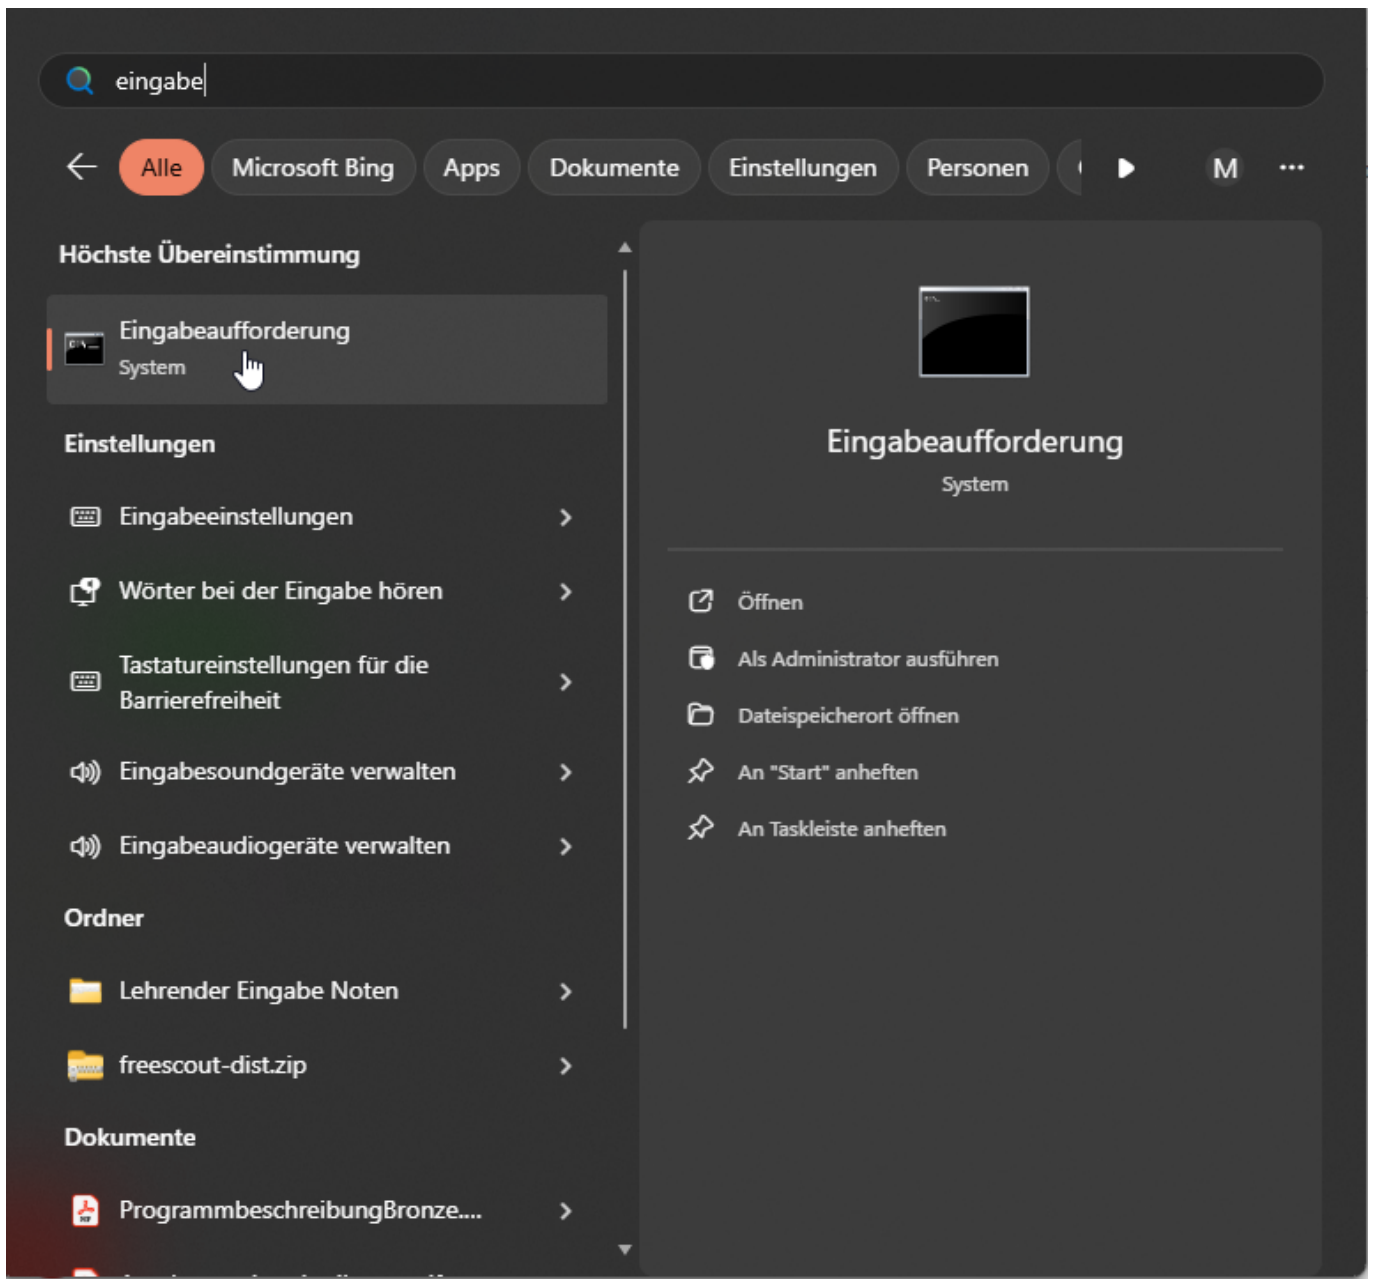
eingabe

Alle Microsoft Bing Apps Dokumente Einstellungen Personen M ···

Höchste Übereinstimmung

Eingabeaufforderung
System

Einstellungen

Eingabeeinstellungen

Wörter bei der Eingabe hören

Tastatureinstellungen für die Barrierefreiheit

Eingabesoundgeräte verwalten

Eingabeaudiogeräte verwalten

Ordner

Lehrender Eingabe Noten

freescout-dist.zip

Dokumente

ProgrammbeschreibungBronze....

Eingabeaufforderung
System

Öffnen

Als Administrator ausführen

Dateispeicherort öffnen

An "Start" anheften

An Taskleiste anheften